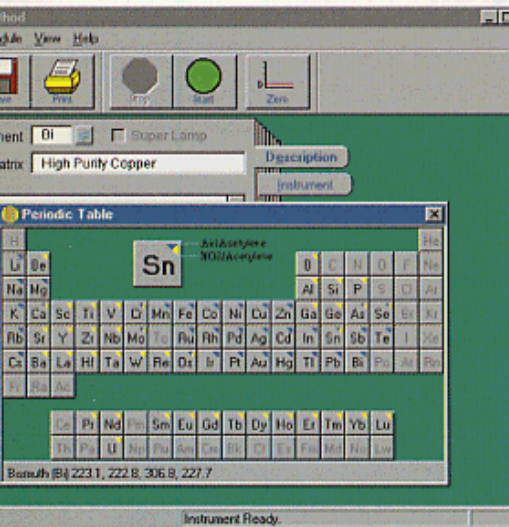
thod
dule View Help
ve Print Stop Start Zero
ment Bi Super Lamp
atrix High Purity Copper
Description
Instrument
Periodic Table
Sn
Air/Acetylene
NO2/Acetylene
H He
Li Be B C N O F Ne
Na Mg Al Si P S Cl Ar
K Ca Sc Ti V Cr Mn Fe Co Ni Cu Zn Ga Ge As Se Br Kr
Rb Sr Y Zr Nb Mo Tc Ru Rh Pd Ag Cd In Sn Sb Te I Xe
Cs Ba La Hf Ta W Re Os Ir Pt Au Hg Tl Pb Bi Po At Rn
Fr Ra Ac
Ce Pr Nd Pm Sm Eu Gd Tb Dy Ho Er Tm Yb Lu
Th Pa U Np Pu Am Cm Bk Cf Es Fm Md No Lw
Bismuth (Bi) 223.1, 222.8, 306.8, 227.7
Instrument Ready.